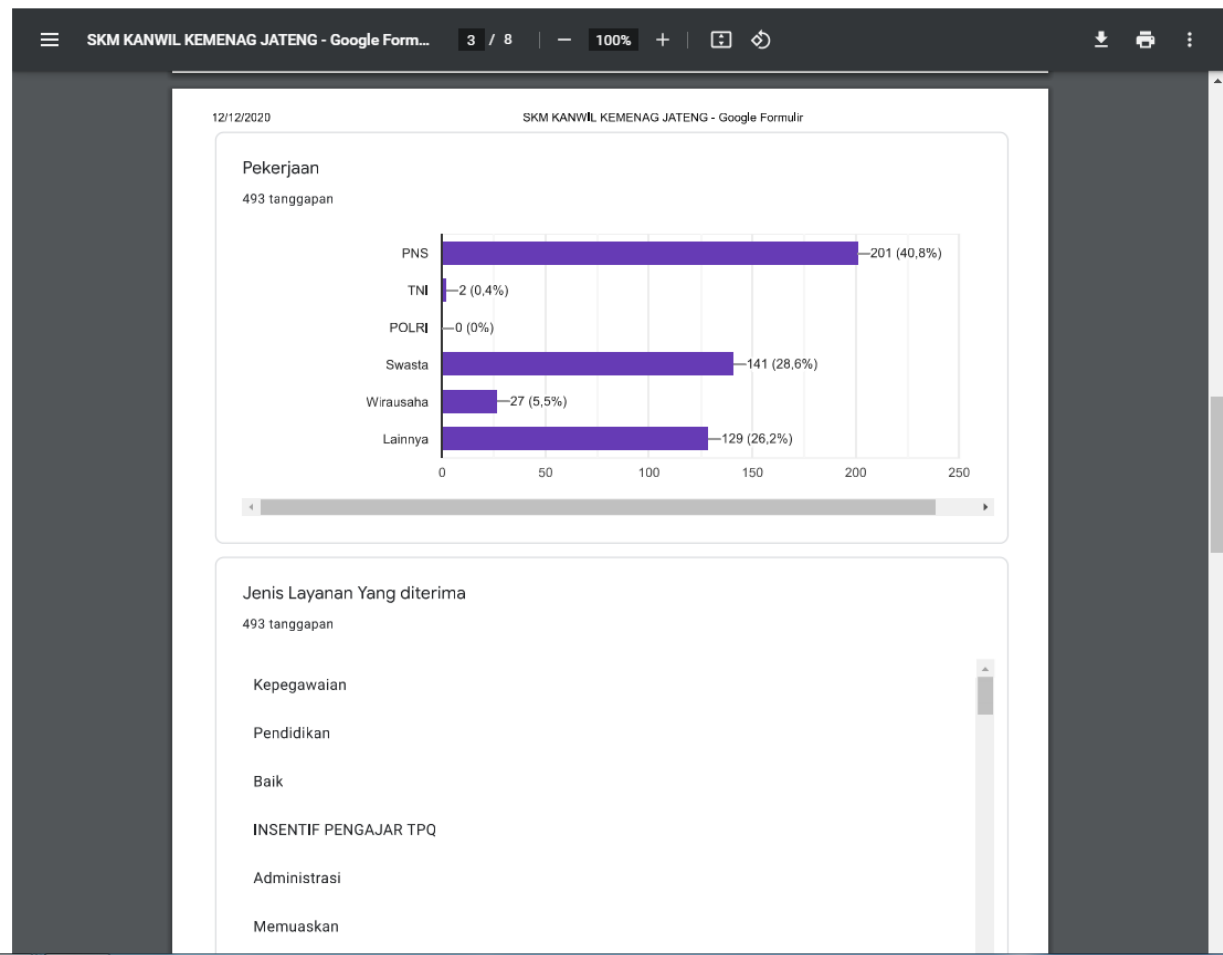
SKM KANWIL KEMENAG JATENG - Google Form... 3 / 8 — 100% +

12/12/2020 SKM KANWIL KEMENAG JATENG - Google Formulir

Pekerjaan

493 tanggapan

PNS 201 (40,8%)
TNI 2 (0,4%)
POLRI 0 (0%)
Swasta 141 (28,6%)
Wirausaha 27 (5,5%)
Lainnya 129 (26,2%)

0 50 100 150 200 250

Jenis Layanan Yang diterima

493 tanggapan

Kepegawaian

Pendidikan

Baik

INSENTIF PENGAJAR TPQ

Administrasi

Memuaskan